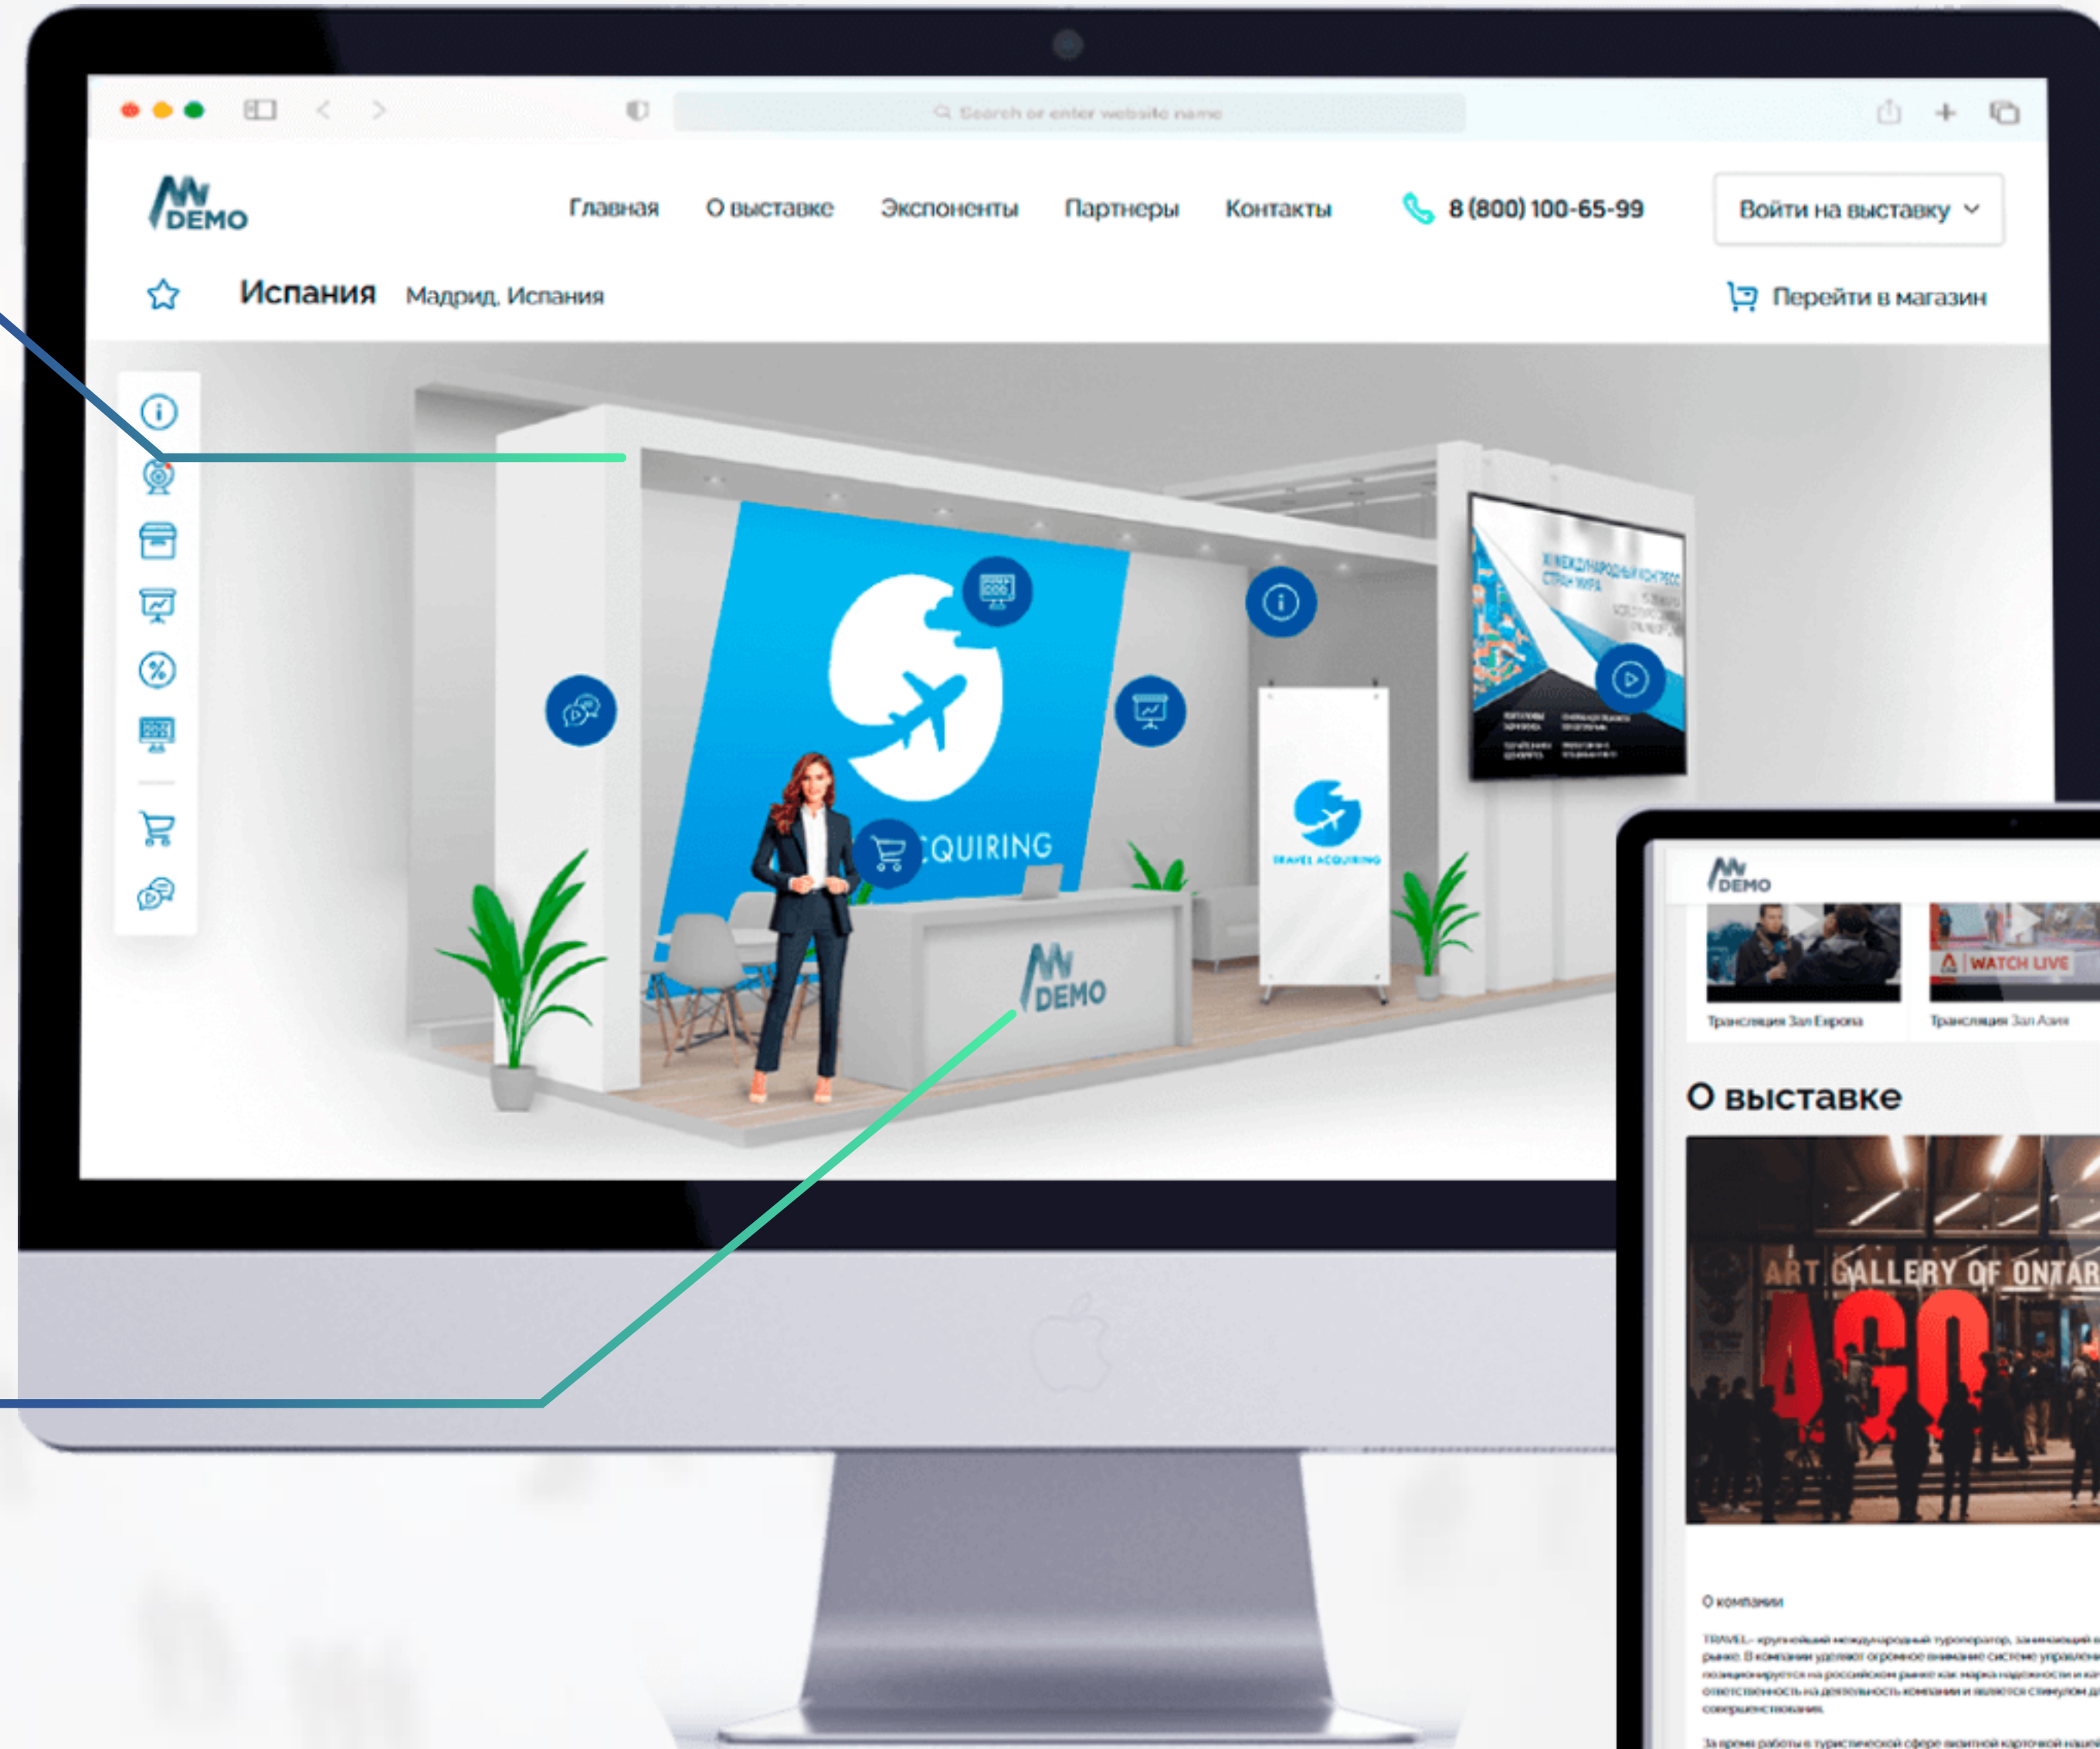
Search or enter website name

DEMO

Главная О выставке Экспоненты Партнеры Контакты 8 (800) 100-65-99 Войти на выставку

Испания Мадрид, Испания

Перейти в магазин

CQUIRING

XI МЕЖДУНАРОДНЫЙ КОНГРЕСС СТРАН МИРА

TRAVEL ACQUIRING

DEMO

DEMO

WATCH LIVE

Трансляция Зал Европа

Трансляция Зал Азия

О выставке

ART GALLERY OF ONTAR

AGO

О компании

TRAVEL - крупнейший международный туроператор, занимающий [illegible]